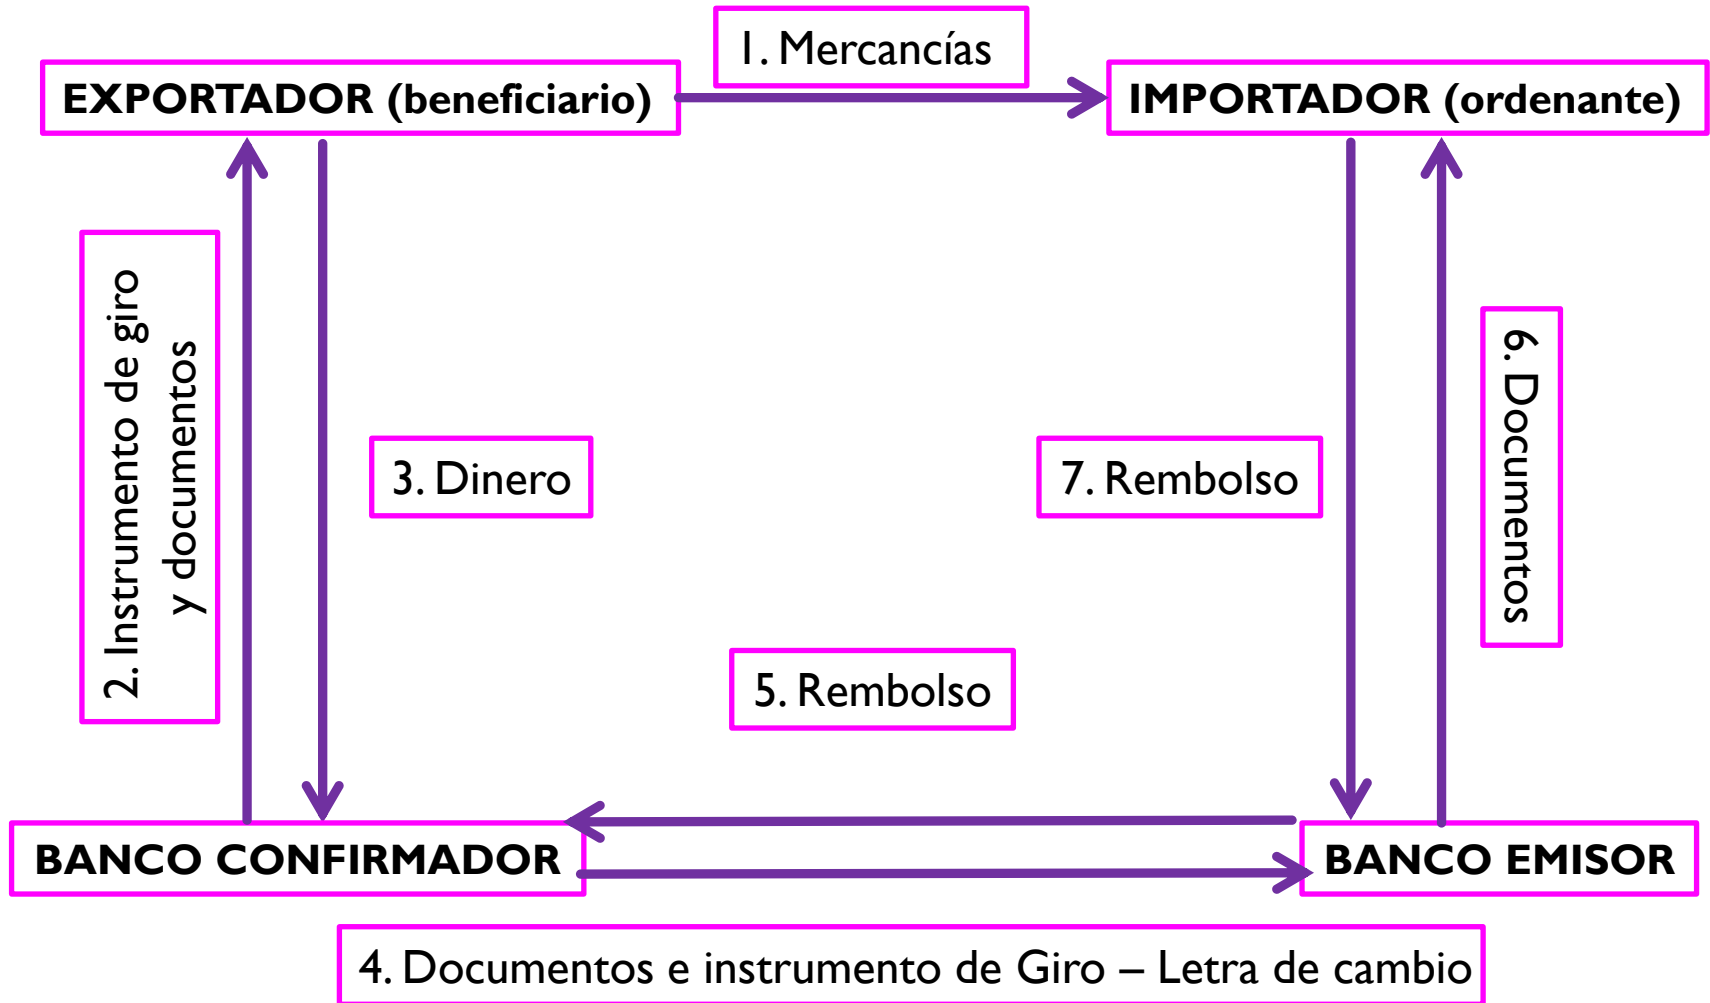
1. Mercancías

EXPORTADOR (beneficiario)

IMPORTADOR (ordenante)

2. Instrumento de giro y documentos

3. Dinero

7. Rembolso

6. Documentos

5. Rembolso

BANCO CONFIRMADOR

BANCO EMISOR

4. Documentos e instrumento de Giro – Letra de cambio